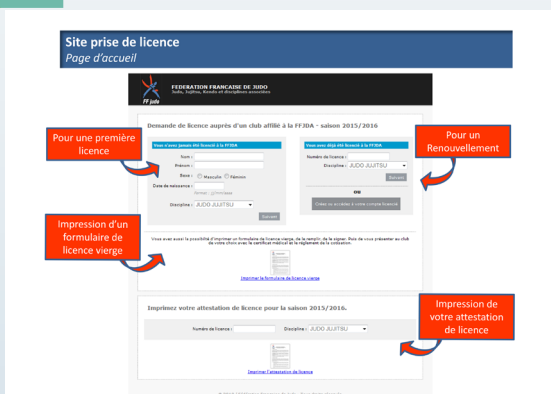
Site prise de licence
Page d'accueil

FEDERATION FRANCAISE DE JUDO
Judo, Jujitsu, Kendo et disciplines associées

FF judo

Demande de licence auprès d'un club affilié à la FFJDA - saison 2015/2016

Pour une première licence

Pour un Renouvellement

Vous n'avez jamais été licencié à la FFJDA

Nom :
Prénom :
Sexe : Masculin Féminin
Date de naissance :
JJ/MM/AAAA
Discipline : JUDO JUJITSU
Suivant

Vous avez déjà été licencié à la FFJDA

Numéro de licence :
Discipline : JUDO JUJITSU
Suivant

OU

Créez ou accédez à votre compte licencié

Impression d'un formulaire de licence vierge

Vous avez aussi la possibilité d'imprimer un formulaire de licence vierge, de le remplir, de le signer. Puis de vous présenter au club de votre choix avec le certificat médical et le règlement de la cotisation.

Imprimer le formulaire de licence vierge

Imprimez votre attestation de licence pour la saison 2015/2016.

Impression de votre attestation de licence

Numéro de licence :
Discipline : JUDO JUJITSU

Imprimer l'attestation de licence